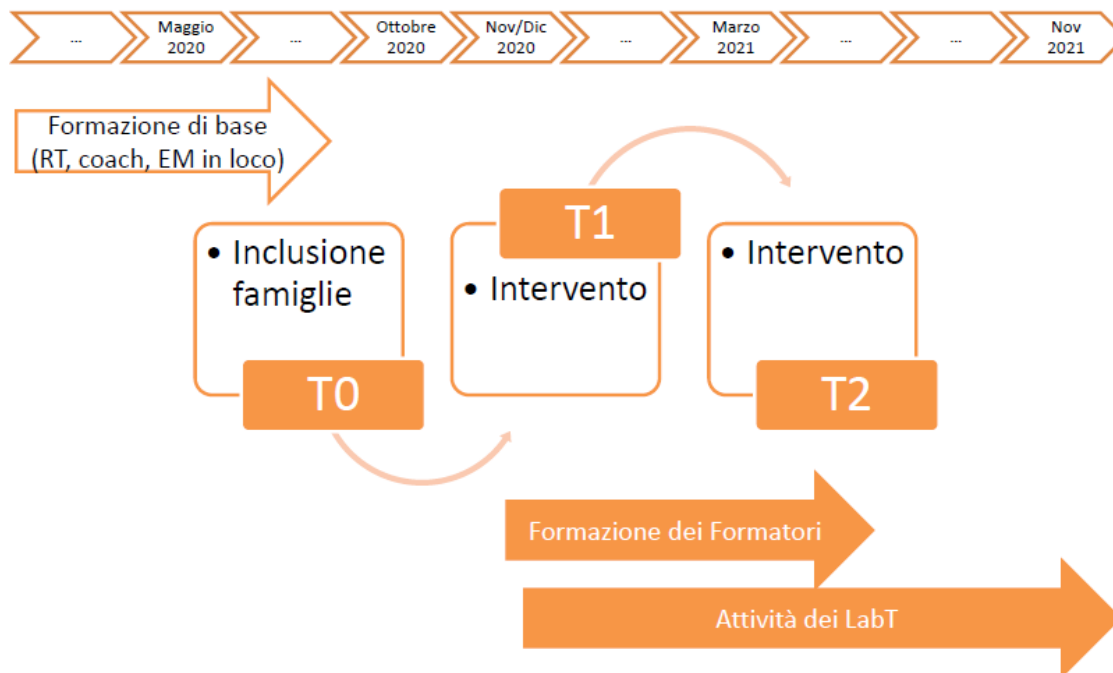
... | Maggio 2020 | ... | Ottobre 2020 | Nov/Dic 2020 | ... | Marzo 2021 | ... | ... | Nov 2021

Formazione di base (RT, coach, EM in loco)

• Inclusione famiglie

T0

T1

• Intervento

• Intervento

T2

Formazione dei Formatori

Attività dei LabT